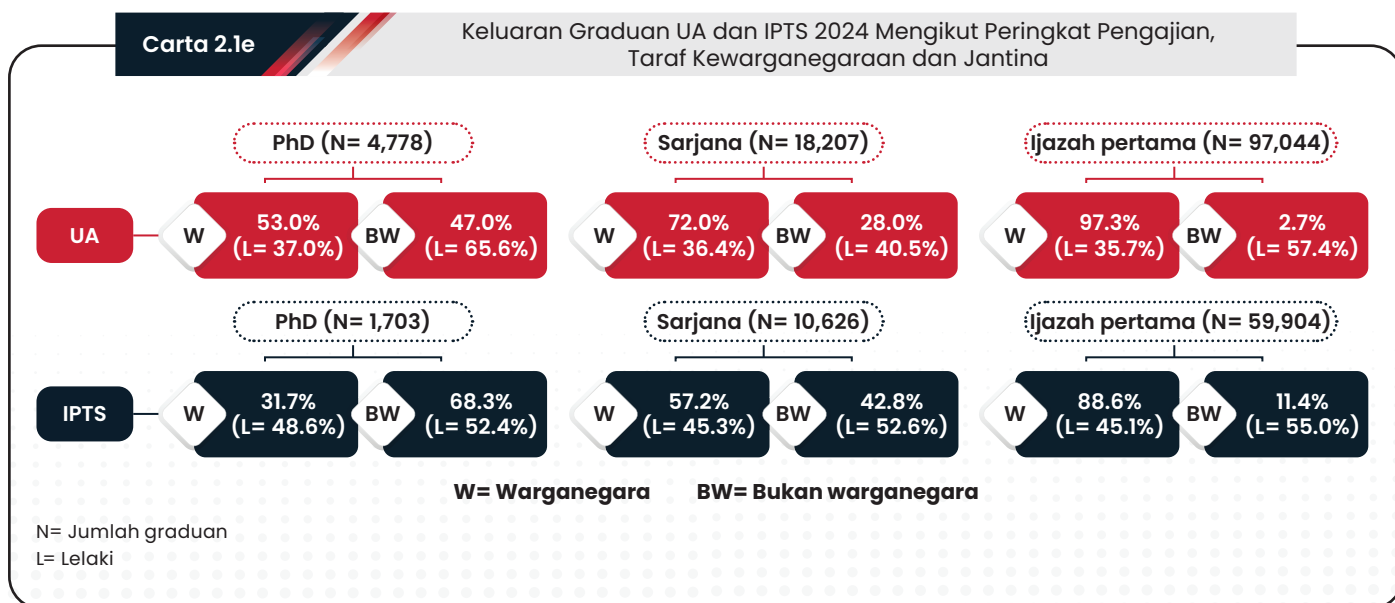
Carta 2.1e

Keluaran Graduan UA dan IPTS 2024 Mengikut Peringkat Pengajian, Taraf Kewarganegaraan dan Jantina

PhD (N= 4,778)

Sarjana (N= 18,207)

Ijazah pertama (N= 97,044)

UA

W 53.0% (L= 37.0%) BW 47.0% (L= 65.6%)

W 72.0% (L= 36.4%) BW 28.0% (L= 40.5%)

W 97.3% (L= 35.7%) BW 2.7% (L= 57.4%)

PhD (N= 1,703)

Sarjana (N= 10,626)

Ijazah pertama (N= 59,904)

IPTS

W 31.7% (L= 48.6%) BW 68.3% (L= 52.4%)

W 57.2% (L= 45.3%) BW 42.8% (L= 52.6%)

W 88.6% (L= 45.1%) BW 11.4% (L= 55.0%)

W= Warganegara BW= Bukan warganegara

N= Jumlah graduan
L= Lelaki